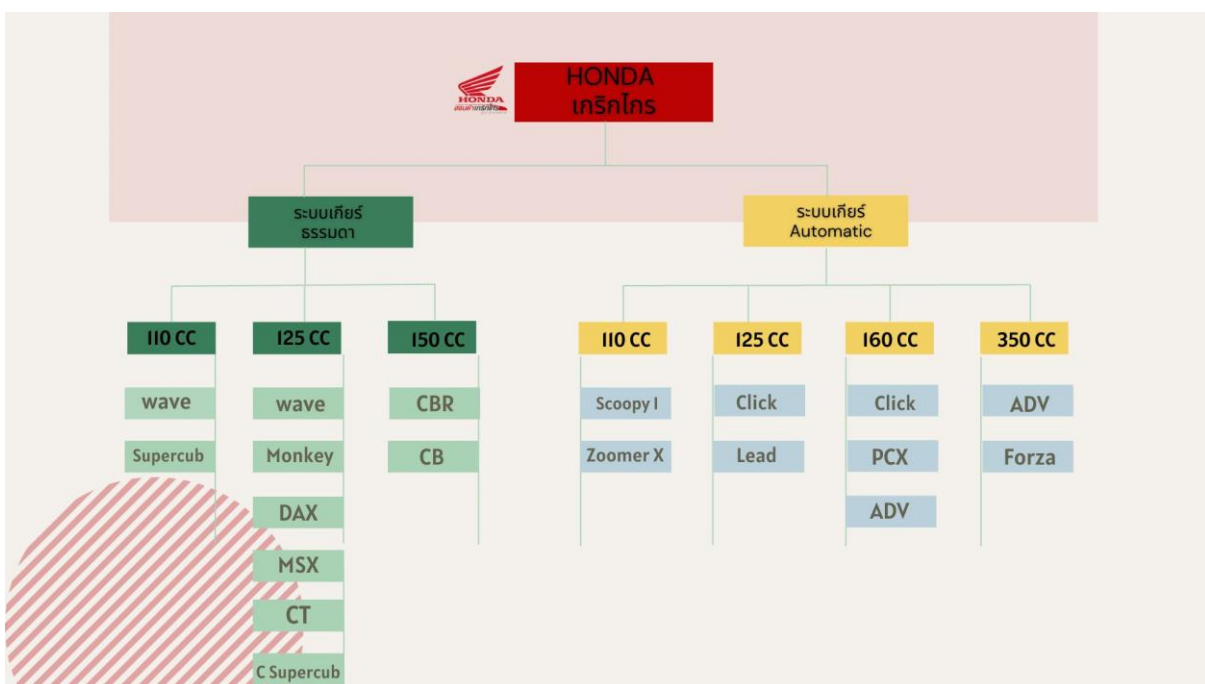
HONDA
เกริกไกร

HONDA
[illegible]

ระบบเกียร์
ธรรมดา

ระบบเกียร์
Automatic

110 CC
wave
Supercub

125 CC
wave
Monkey
DAX
MSX
CT
C Supercub

150 CC
CBR
CB

110 CC
Scoopy I
Zoomer X

125 CC
Click
Lead

160 CC
Click
PCX
ADV

350 CC
ADV
Forza